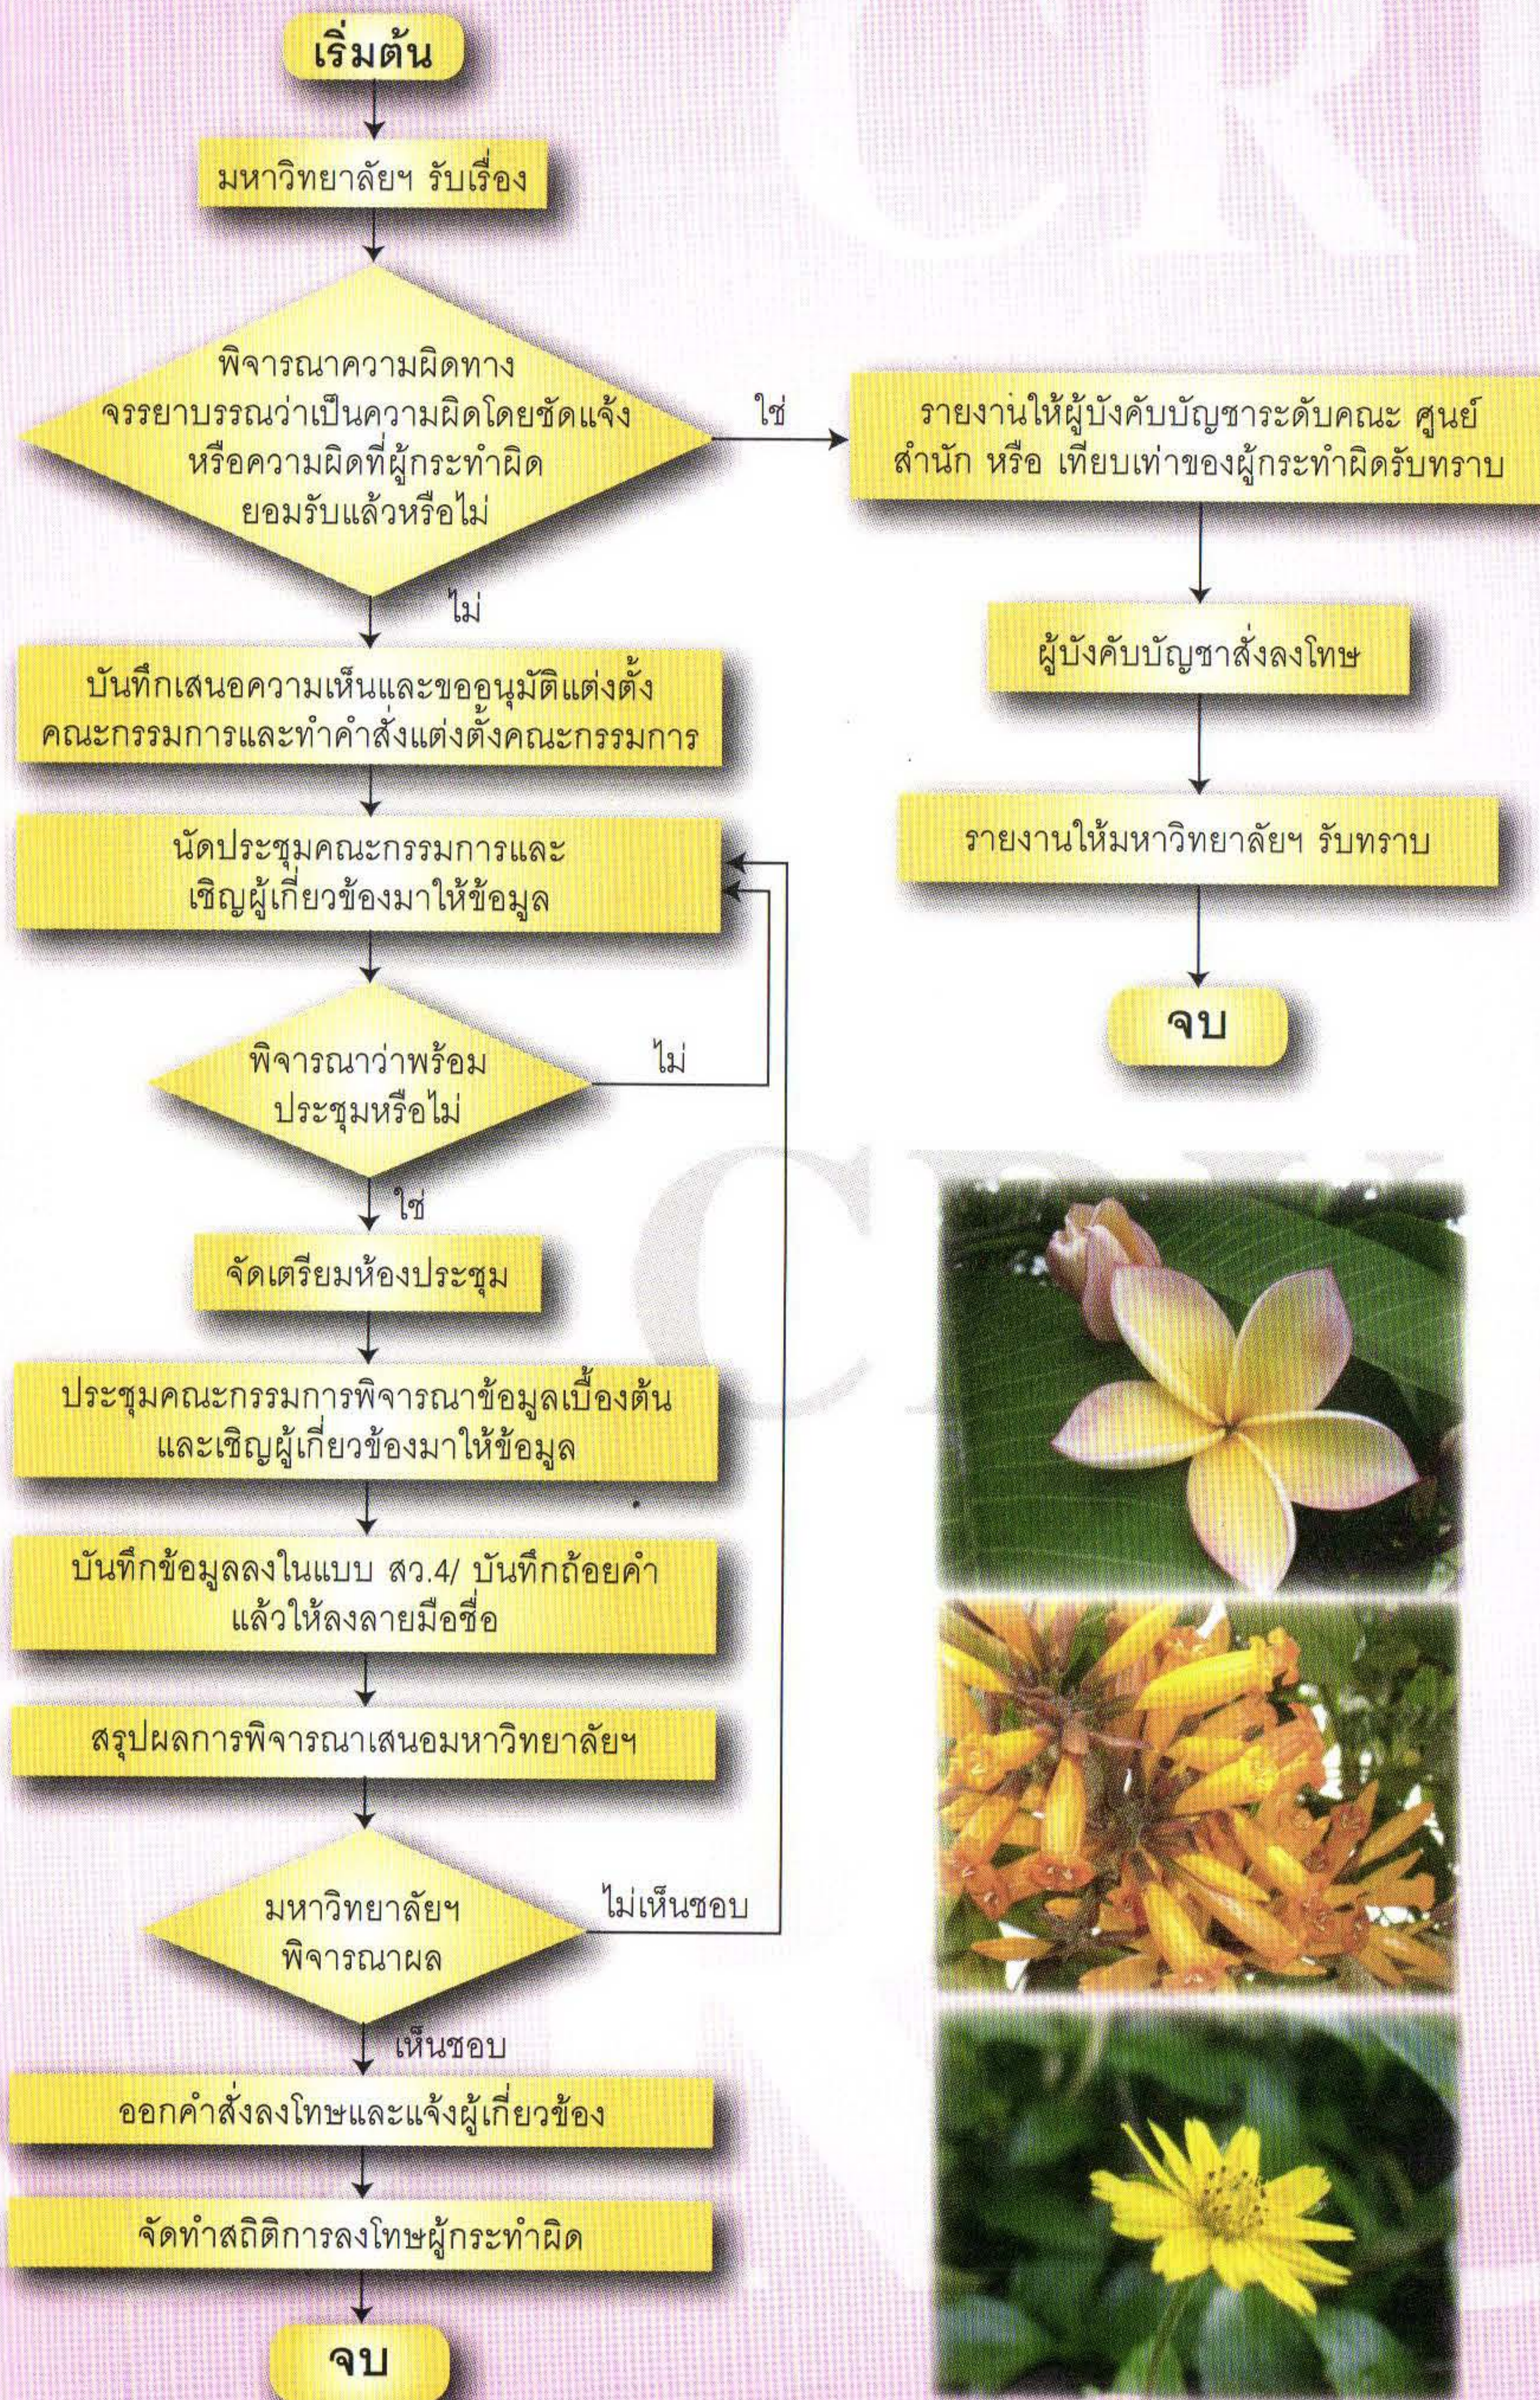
เริ่มต้น

มหาวิทยาลัยฯ รับเรื่อง

พิจารณาความผิดทางจรรยาบรรณว่าเป็นความผิดโดยชัดแจ้งหรือความผิดที่ผู้กระทำผิดยอมรับแล้วหรือไม่

ใช่

รายงานให้ผู้บังคับบัญชาระดับคณะ ศูนย์ สำนัก หรือ เทียบเท่าของผู้กระทำผิดรับทราบ

ผู้บังคับบัญชาสั่งลงโทษ

รายงานให้มหาวิทยาลัยฯ รับทราบ

จบ

ไม่

บันทึกเสนอความเห็นและขออนุมัติแต่งตั้งคณะกรรมการและทำคำสั่งแต่งตั้งคณะกรรมการ

นัดประชุมคณะกรรมการและเชิญผู้เกี่ยวข้องมาให้ข้อมูล

พิจารณาว่าพร้อมประชุมหรือไม่

ไม่

ใช่

จัดเตรียมห้องประชุม

ประชุมคณะกรรมการพิจารณาข้อมูลเบื้องต้นและเชิญผู้เกี่ยวข้องมาให้ข้อมูล

บันทึกข้อมูลลงในแบบ สว.4/ บันทึกถ้อยคำแล้วให้ลงลายมือชื่อ

สรุปผลการพิจารณาเสนอมหาวิทยาลัยฯ

มหาวิทยาลัยฯ พิจารณาผล

ไม่เห็นชอบ

เห็นชอบ

ออกคำสั่งลงโทษและแจ้งผู้เกี่ยวข้อง

จัดทำสถิติการลงโทษผู้กระทำผิด

จบ